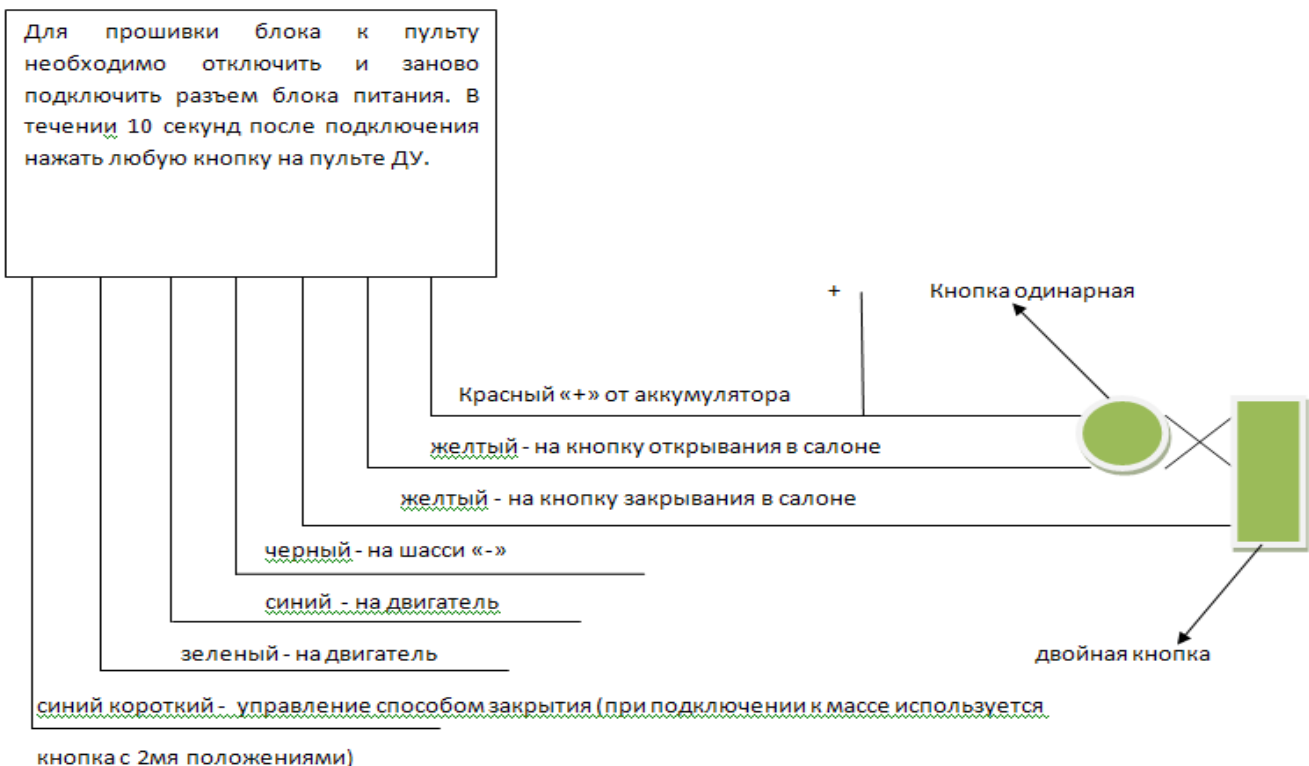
Для прошивки блока к пульту необходимо отключить и заново подключить разъем блока питания. В течении 10 секунд после подключения нажать любую кнопку на пульте ДУ.

+

Кнопка одинарная

Красный «+» от аккумулятора

желтый - на кнопку открывания в салоне

желтый - на кнопку закрывания в салоне

черный - на шасси «-»

синий - на двигатель

зеленый - на двигатель

двойная кнопка

синий короткий - управление способом закрытия (при подключении к массе используется кнопка с 2мя положениями)